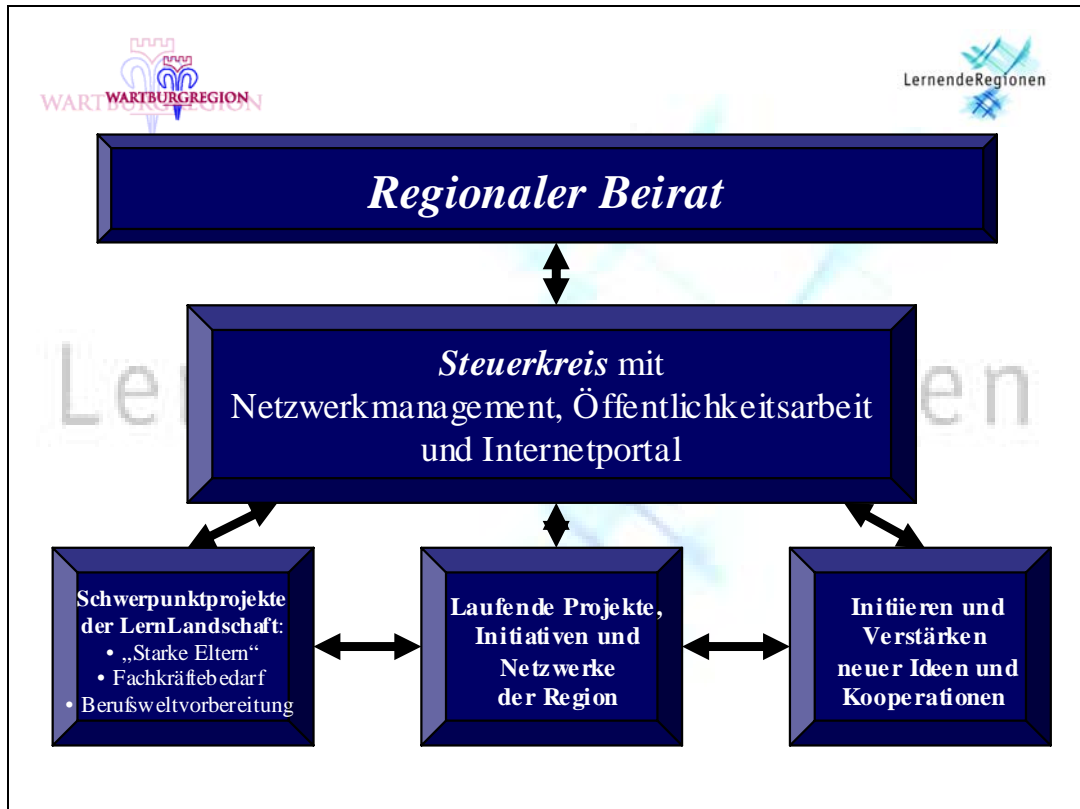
WARTBURGREGION

LernendeRegionen

Regionaler Beirat

Steuerkreis mit Netzwerkmanagement, Öffentlichkeitsarbeit und Internetportal

Lernende Regionen

Schwerpunktprojekte der LernLandschaft:
• „Starke Eltern“
• Fachkräftebedarf
• Berufsweltvorbereitung

Laufende Projekte, Initiativen und Netzwerke der Region

Initiieren und Verstärken neuer Ideen und Kooperationen